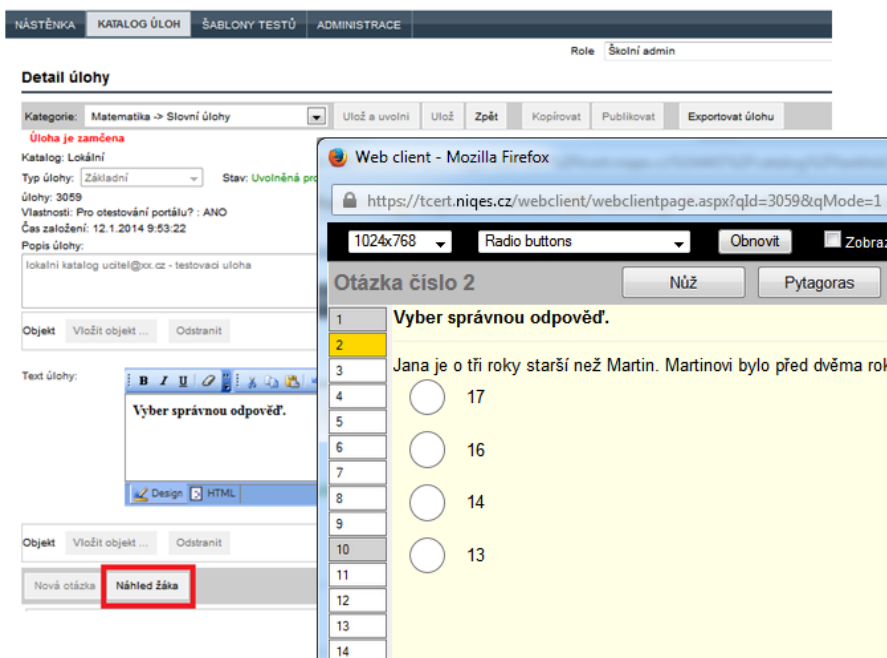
NÁSTĚNKA KATALOG ÚLOH ŠABLONY TESTŮ ADMINISTRACE

Role Školní admin

Detail úlohy

Kategorie: Matematika -> Slovní úlohy | Ulož a uvolni | Ulož | Zpět | Kopírovat | Publikovat | Exportovat úlohu

Úloha je zamčena

Katalog: Lokální

Typ úlohy: Základní Stav: Uvolněná pro

úlohy: 3059

Vlastnosti: Pro otestování portálu? : ANO

Čas založení: 12.1.2014 9:53:22

Popis úlohy:

lokalni katalog ucitel@xx.cz - testovaci uloha

Objekt Vložit objekt ... Odstranit

Text úlohy:

B I U

Vyber správnou odpověď.

Design HTML

Objekt Vložit objekt ... Odstranit

Nová otázka Náhled žáka

Web client - Mozilla Firefox

https://tcert.niqes.cz/webclient/webclientpage.aspx?qId=3059&qMode=1

1024x768 Radio buttons Obnovit Zobraz

Otázka číslo 2 Nůž Pytagoras

1
2
3
4
5
6
7
8
9
10
11
12
13
14

Vyber správnou odpověď.

Jana je o tři roky starší než Martin. Martinovi bylo před dvěma rok

17

16

14

13